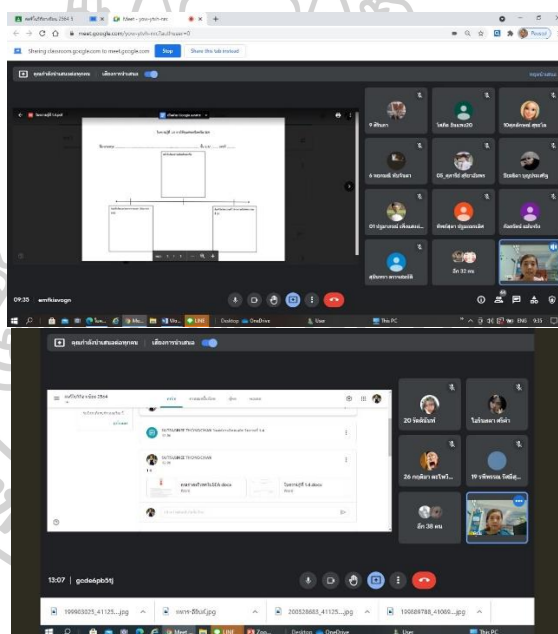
Sharing classroom.google.com to meet.google.com Stop Share this tab instead

9 ศิริพร
วิลลีย์ 3/เทพ
10ปวีณ์ ทุยล่ม
6 พรรณ ทับทิม
08_ สุภาพ สุริยามร
ชัยวัฒน์ บุญประเสริฐ
01 ปฏิภาณ เจนพงศ์
ทักษิณพา ปัญญาเลิศ
กิตติพงษ์ แก่นจันทร์
สุทัศนา ตรารักษ์
อีก 32 คน

09:35 | emfkiavogn

13:07 | gcde6pb5tj

20 จิดสินธ์
โยริษา ศรีคำ
26 กฤติยา คงโพธิ์
19 วชิรพล วัดอิฐ
อีก 38 คน

199903025_41125....jpg
เพรร-ฮิ๊ปส์.jpg
200528683_41125....jpg
199689788_41080....jpg

Desktop OneDrive User This PC ENG 9:35